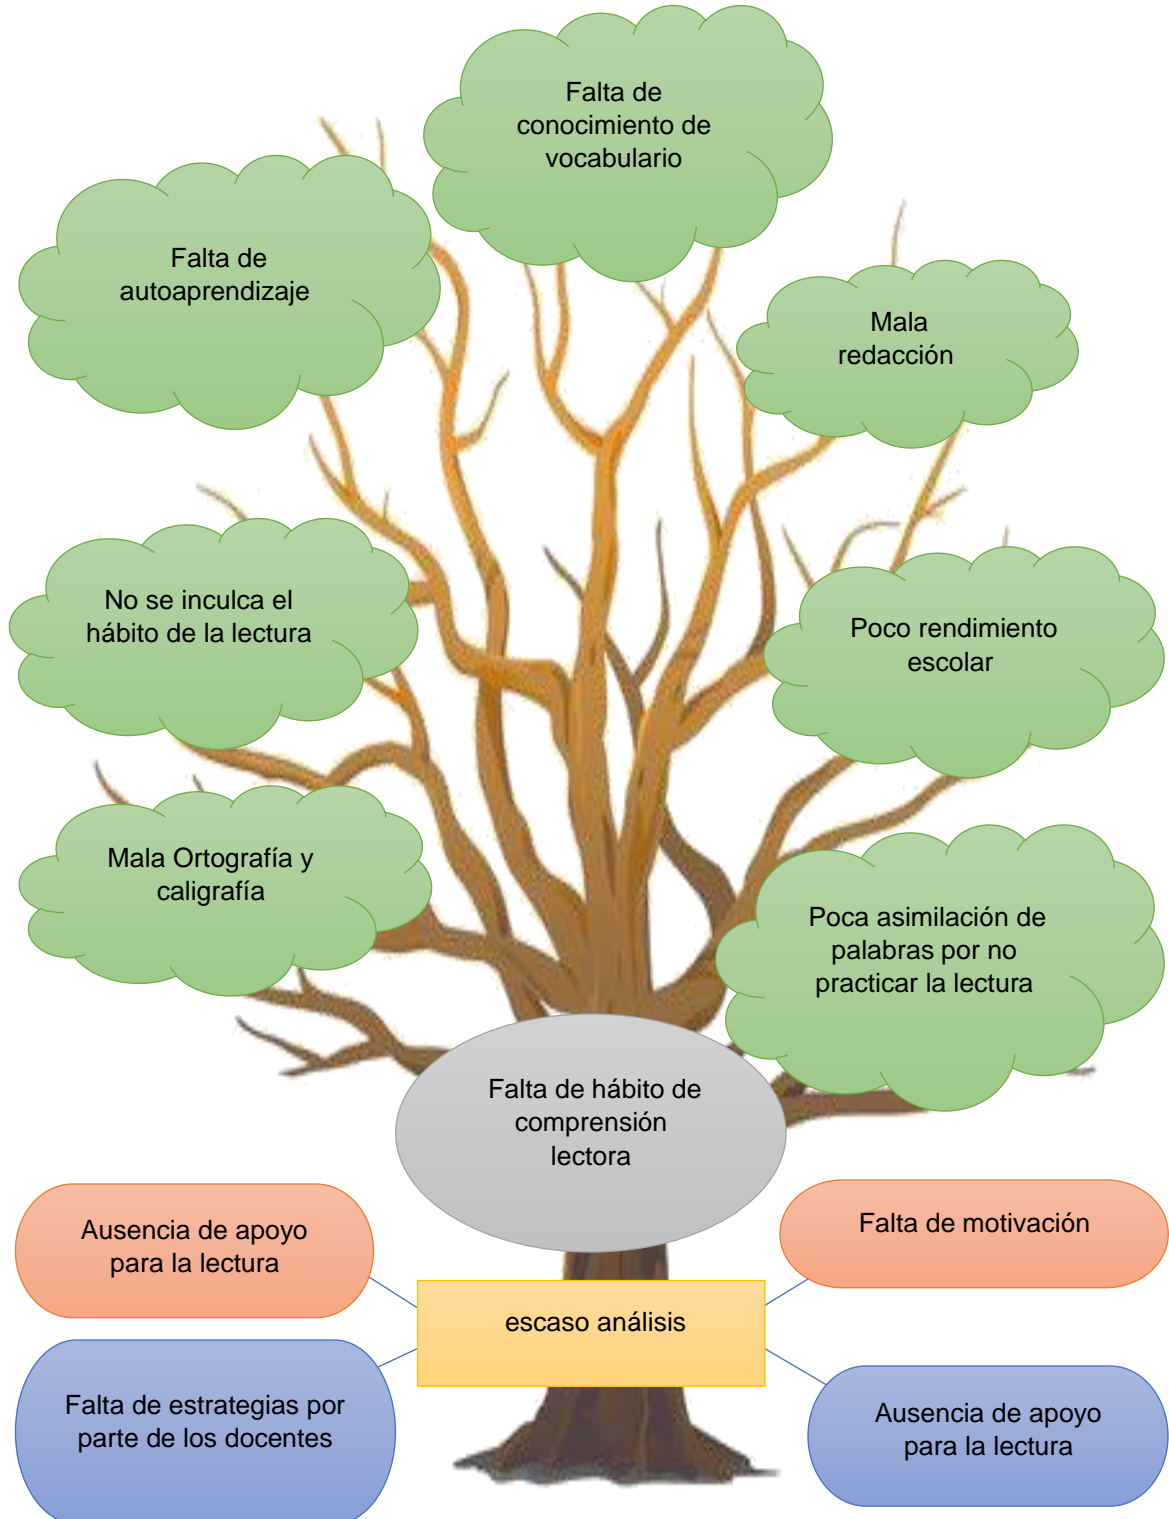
Falta de conocimiento de vocabulario

Falta de autoaprendizaje

Mala redacción

No se inculca el hábito de la lectura

Poco rendimiento escolar

Mala Ortografía y caligrafía

Poca asimilación de palabras por no practicar la lectura

Falta de hábito de comprensión lectora

Ausencia de apoyo para la lectura

Falta de motivación

escaso análisis

Falta de estrategias por parte de los docentes

Ausencia de apoyo para la lectura